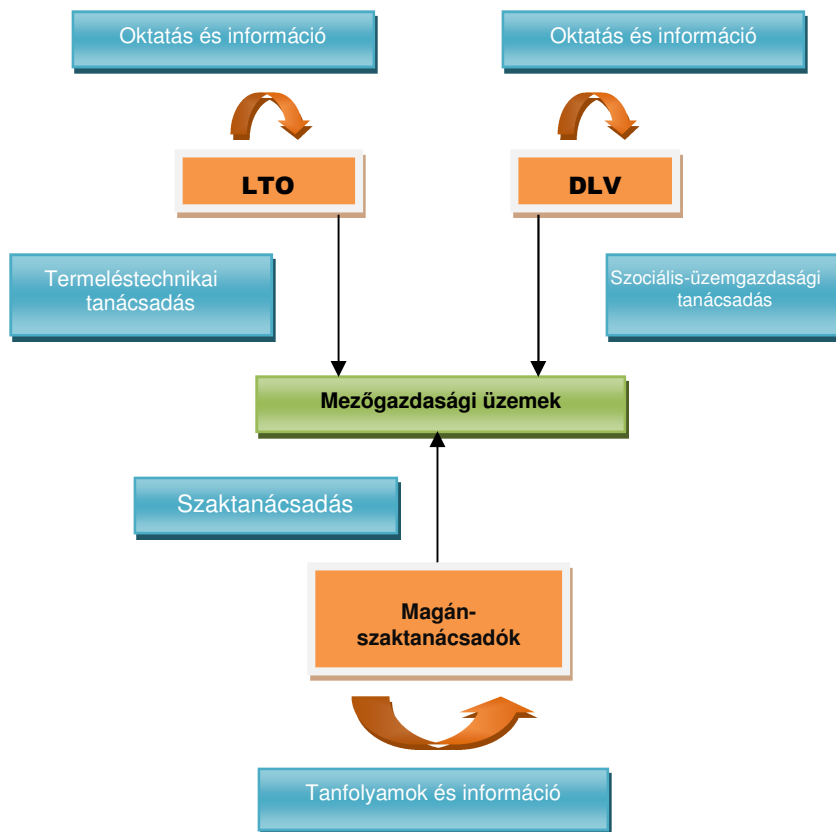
Oktatás és információ

Oktatás és információ

LTO

DLV

Termeléstechnikai tanácsadás

Szociális-üzemgazdasági tanácsadás

Mezőgazdasági üzemek

Szaktanácsadás

Magán-szaktanácsadók

Tanfolyamok és információ